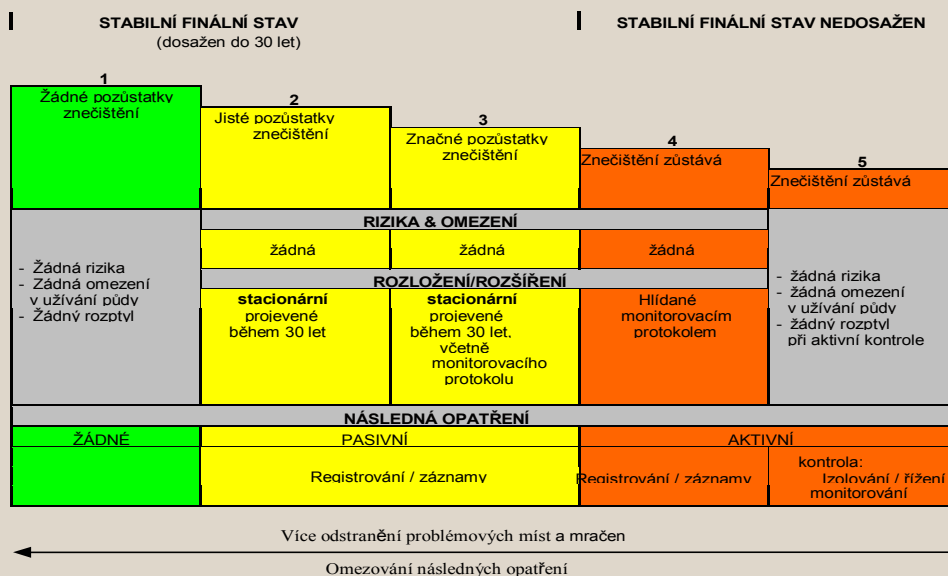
STABILNÍ FINÁLNÍ STAV
(dosažen do 30 let)

STABILNÍ FINÁLNÍ STAV NEDOSAŽEN

1
Žádné pozůstatky znečištění

2
Jisté pozůstatky znečištění

3
Značné pozůstatky znečištění

4
Znečištění zůstává

5
Znečištění zůstává

- Žádná rizika
- Žádná omezení v užívání půdy
- Žádný rozptyl

RIZIKA & OMEZENÍ

| žádná | žádná | žádná |
|---|---|---|

ROZLOŽENÍ/ROZŠÍŘENÍ

stacionární projevené během 30 let

stacionární projevené během 30 let, včetně monitorovacího protokolu

Hlídané monitorovacím protokolem

- žádná rizika
- žádná omezení v užívání půdy
- žádný rozptyl při aktivní kontrole

NÁSLEDNÁ OPATŘENÍ

| ŽÁDNÉ | PASIVNÍ | AKTIVNÍ | |
|---|---|---|---|
| | Registrování / záznamy | Registrování / záznamy | kontrola: Izolování / řízení monitorování |

Více odstranění problémových míst a mračen

Omezování následných opatření